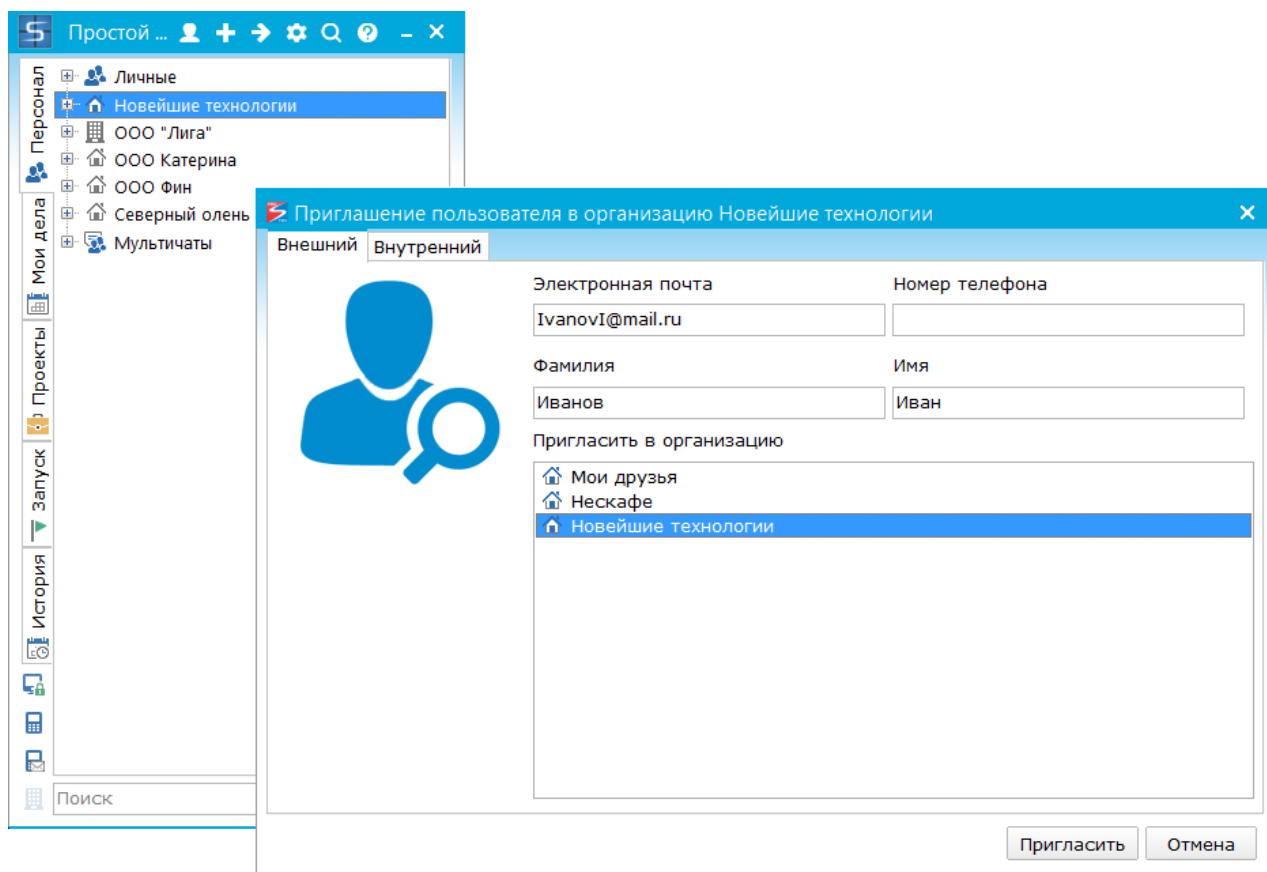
Простой ...

Персонал
Мои дела
Проекты
Запуск
История

Личные
Новейшие технологии
ООО "Лига"
ООО Катерина
ООО Фин
Северный олень
Мультичаты

Поиск

Приглашение пользователя в организацию Новейшие технологии

Внешний
Внутренний

Электронная почта
IvanovI@mail.ru
Номер телефона

Фамилия
Иванов
Имя
Иван

Пригласить в организацию
Мои друзья
Нескафе
Новейшие технологии

Пригласить
Отмена